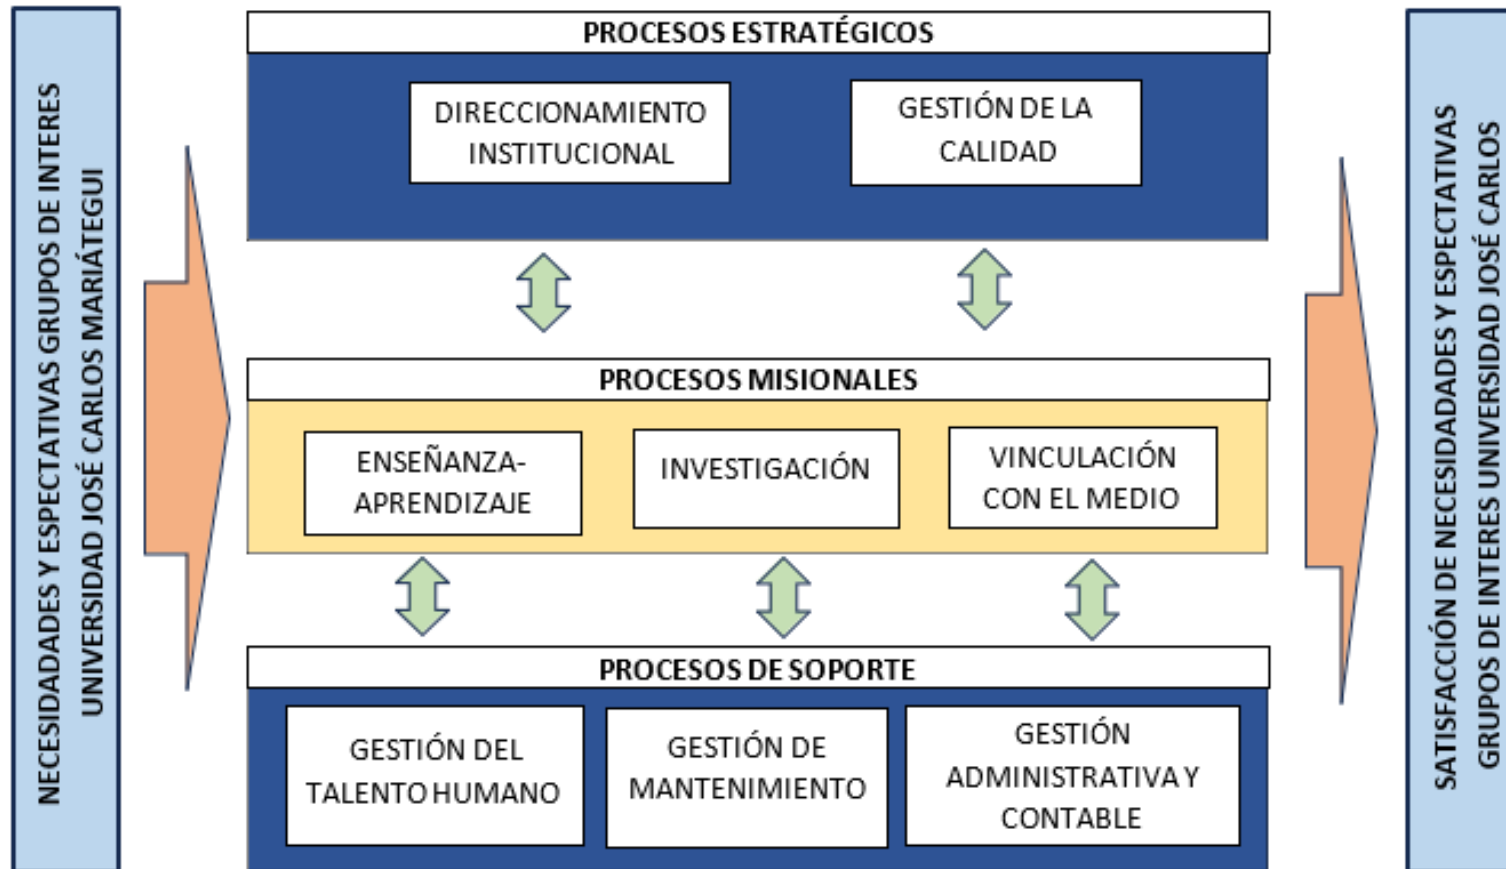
NECESIDADADES Y ESPECTATIVAS GRUPOS DE INTERES UNIVERSIDAD JOSÉ CARLOS MARIÁTEGUI

PROCESOS ESTRATÉGICOS

DIRECCIONAMIENTO INSTITUCIONAL

GESTIÓN DE LA CALIDAD

PROCESOS MISIONALES

ENSEÑANZA-APRENDIZAJE

INVESTIGACIÓN

VINCULACIÓN CON EL MEDIO

PROCESOS DE SOPORTE

GESTIÓN DEL TALENTO HUMANO

GESTIÓN DE MANTENIMIENTO

GESTIÓN ADMINISTRATIVA Y CONTABLE

SATISFACCIÓN DE NECESIDADADES Y ESPECTATIVAS GRUPOS DE INTERES UNIVERSIDAD JOSÉ CARLOS